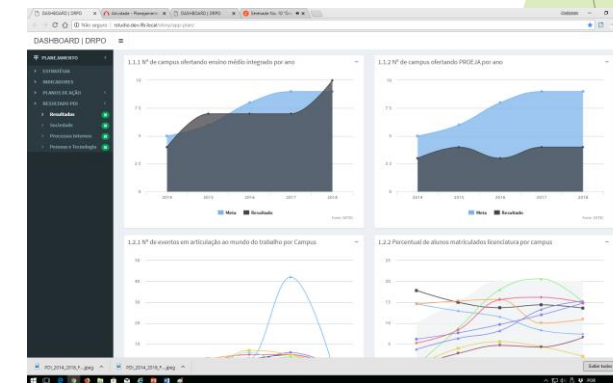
DASHBOARD | DRPO

DASHBOARD | DRPO ≡

PLANEJAMENTO
ESTRATÉGIA
INDICADORES
PLANOS DE AÇÃO
RESULTADOS PDI
Resultados
Sociedade
Processos Internos
Pessoas e Tecnologia

1.1.1 Nº de campus ofertando ensino médio integrado por ano

10
7.5
5
2.5
0
2014 2015 2016 2017 2018

Meta Resultado

1.1.2 Nº de campus ofertando PROEJA por ano

10
7.5
5
2.5
0
2014 2015 2016 2017 2018

Meta Resultado

1.2.1 Nº de eventos em articulação ao mundo do trabalho por Campus

50
40
30
20
10

1.2.2 Percentual de alunos matriculados licenciatura por campus

25
20
15
10
5

PDI_2014_2018_F....jpeg
PDI_2014_2018_F....jpeg
Exibir todos